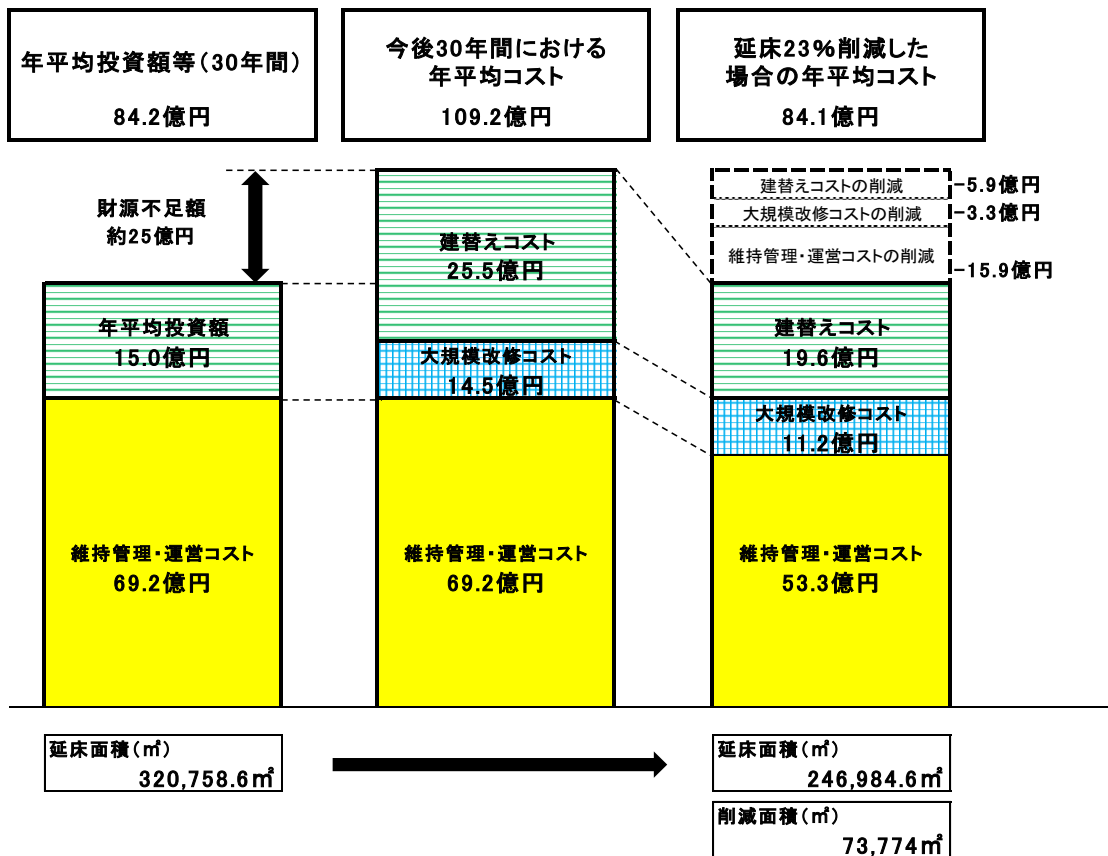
年平均投資額等（30年間）

84.2億円

今後30年間における年平均コスト

109.2億円

延床23％削減した場合の年平均コスト

84.1億円

財源不足額
約25億円

年平均投資額
15.0億円

維持管理・運営コスト
69.2億円

建替えコスト
25.5億円

大規模改修コスト
14.5億円

維持管理・運営コスト
69.2億円

建替えコストの削減 −5.9億円
大規模改修コストの削減 −3.3億円
維持管理・運営コストの削減 −15.9億円

建替えコスト
19.6億円

大規模改修コスト
11.2億円

維持管理・運営コスト
53.3億円

延床面積（㎡）
320,758.6㎡

延床面積（㎡）
246,984.6㎡

削減面積（㎡）
73,774㎡